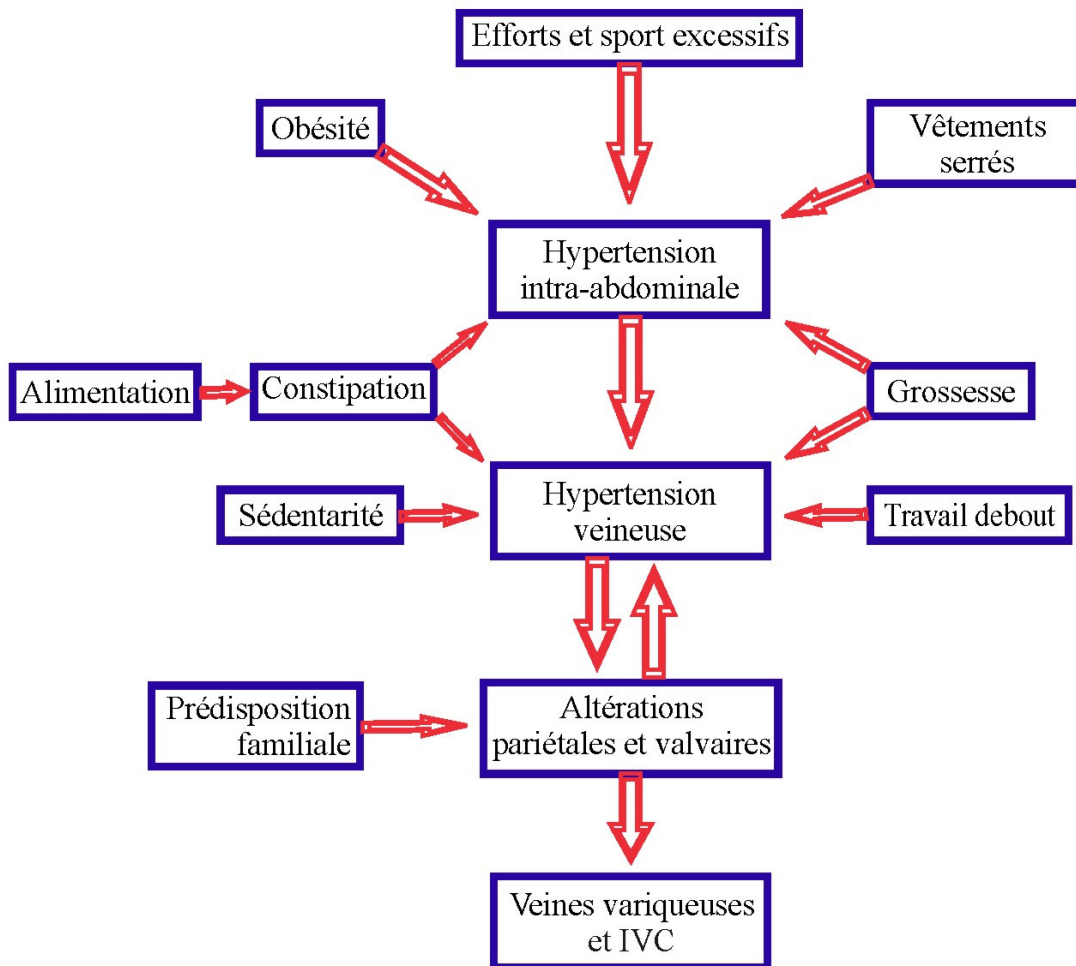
Efforts et sport excessifs

Obésité

Vêtements serrés

Hypertension intra-abdominale

Alimentation

Constipation

Grossesse

Sédentarité

Hypertension veineuse

Travail debout

Prédisposition familiale

Altérations pariétales et valvaires

Veines variqueuses et IVC